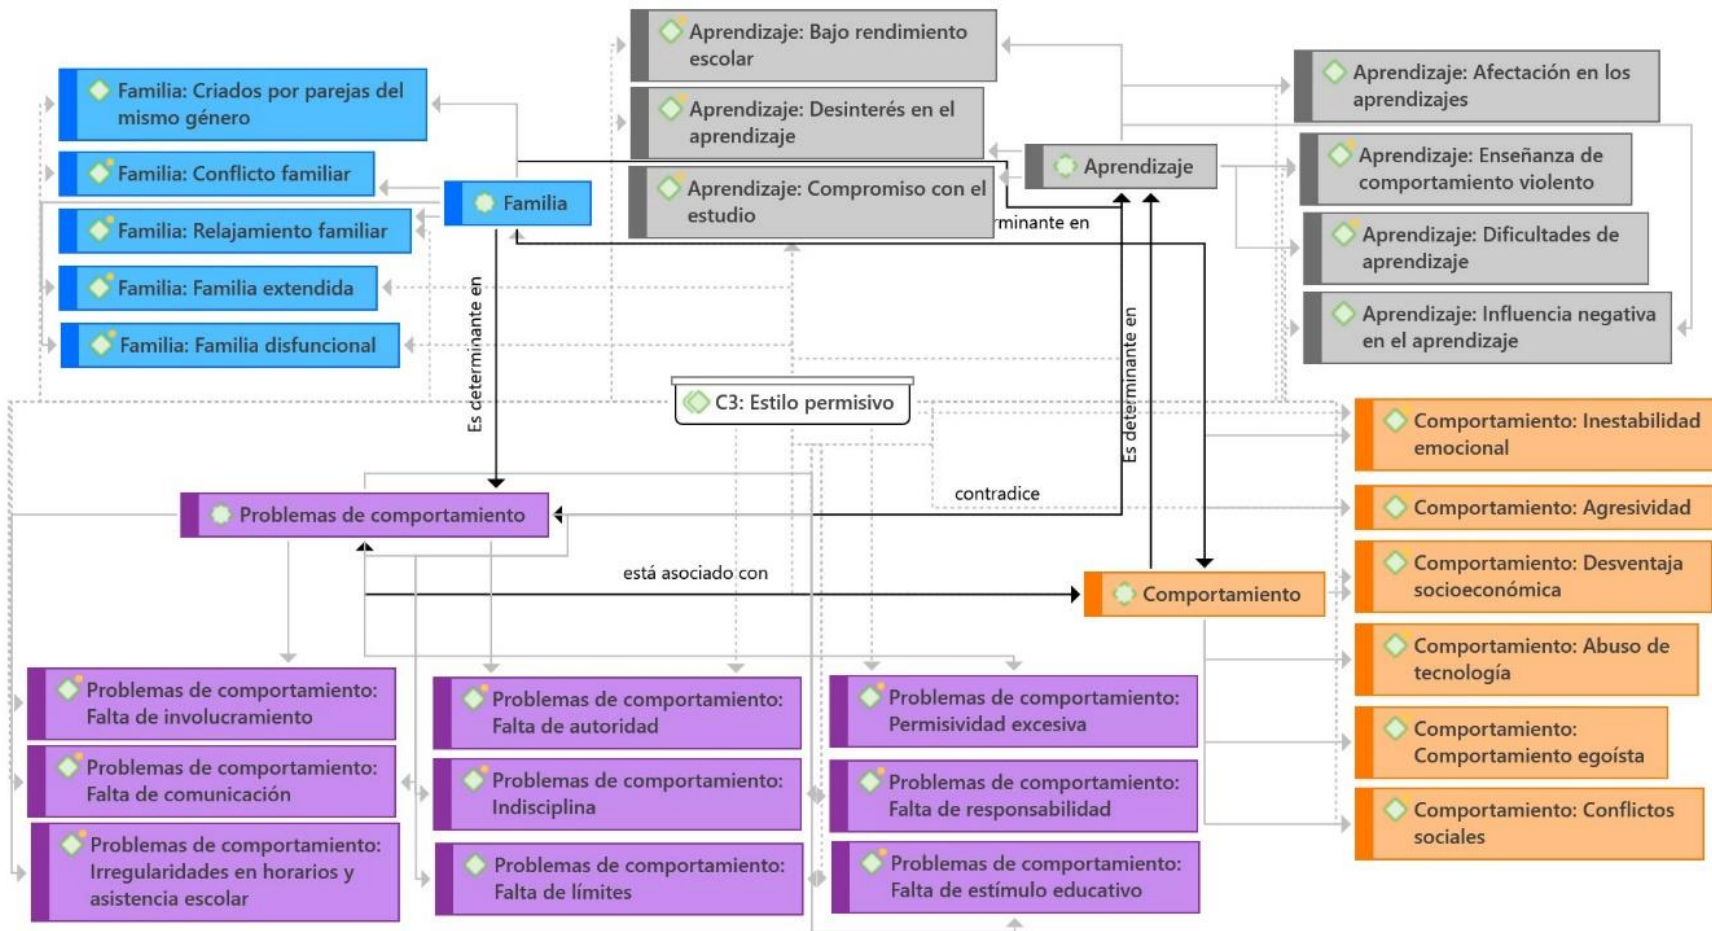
Aprendizaje: Bajo rendimiento escolar

Aprendizaje: Desinterés en el aprendizaje

Aprendizaje: Compromiso con el estudio

Aprendizaje

Aprendizaje: Afectación en los aprendizajes

Aprendizaje: Enseñanza de comportamiento violento

Aprendizaje: Dificultades de aprendizaje

Aprendizaje: Influencia negativa en el aprendizaje

Familia: Criados por parejas del mismo género

Familia: Conflicto familiar

Familia

Familia: Relajamiento familiar

Familia: Familia extendida

Familia: Familia disfuncional

rminante en

Es determinante en

Es determinante en

C3: Estilo permisivo

contradice

Problemas de comportamiento

está asociado con

Comportamiento

Comportamiento: Inestabilidad emocional

Comportamiento: Agresividad

Comportamiento: Desventaja socioeconómica

Comportamiento: Abuso de tecnología

Comportamiento: Comportamiento egoísta

Comportamiento: Conflictos sociales

Problemas de comportamiento: Falta de involucramiento

Problemas de comportamiento: Falta de comunicación

Problemas de comportamiento: Irregularidades en horarios y asistencia escolar

Problemas de comportamiento: Falta de autoridad

Problemas de comportamiento: Indisciplina

Problemas de comportamiento: Falta de límites

Problemas de comportamiento: Permisividad excesiva

Problemas de comportamiento: Falta de responsabilidad

Problemas de comportamiento: Falta de estímulo educativo